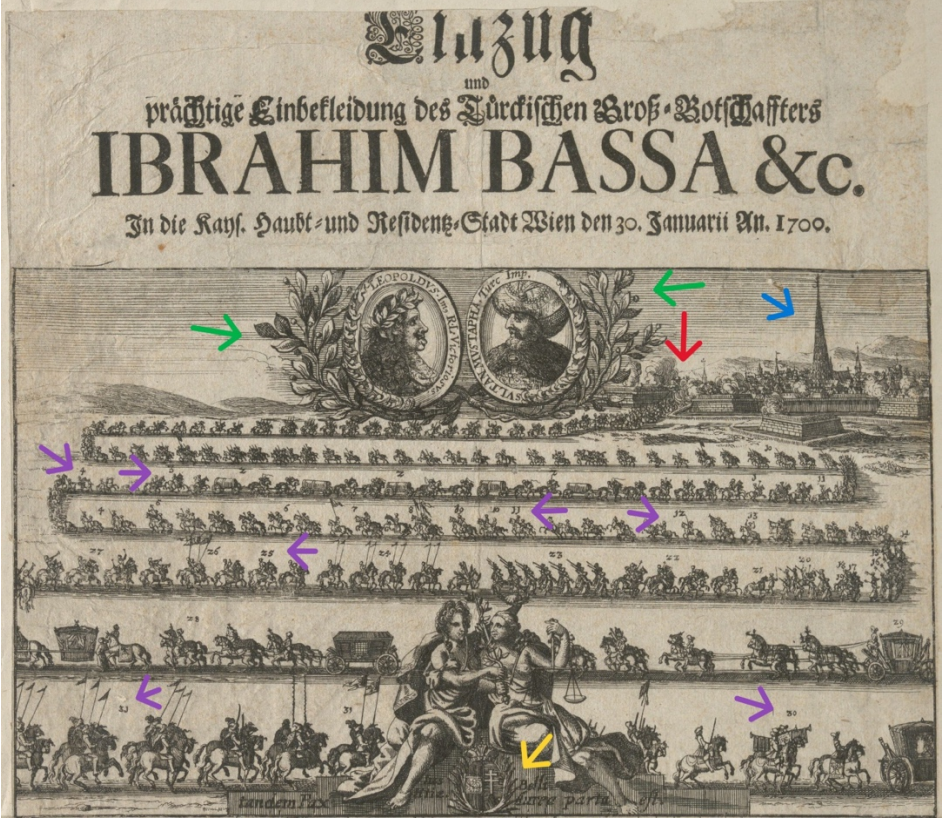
Einzug
und
prächtige Einbekleidung des Türckischen Groß-Botschaffters
IBRAHIM BASSA &c.
In die Kays. Haubt- und Residentz-Stadt Wien den 30. Januarii An. 1700.

LEOPOLDUS I. R. I. Victor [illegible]
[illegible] MUSTAPHA Turc. Imp.

tandem Pax
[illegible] Bella
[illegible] parta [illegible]

12 13 14 20 22 23 25 26 27 28 29 30 31 33